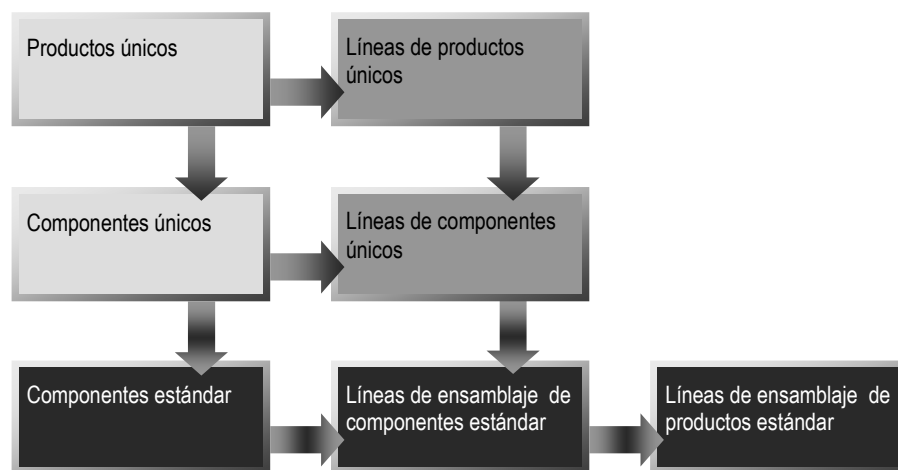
Productos únicos

Líneas de productos únicos

Componentes únicos

Líneas de componentes únicos

Componentes estándar

Líneas de ensamblaje de componentes estándar

Líneas de ensamblaje de productos estándar